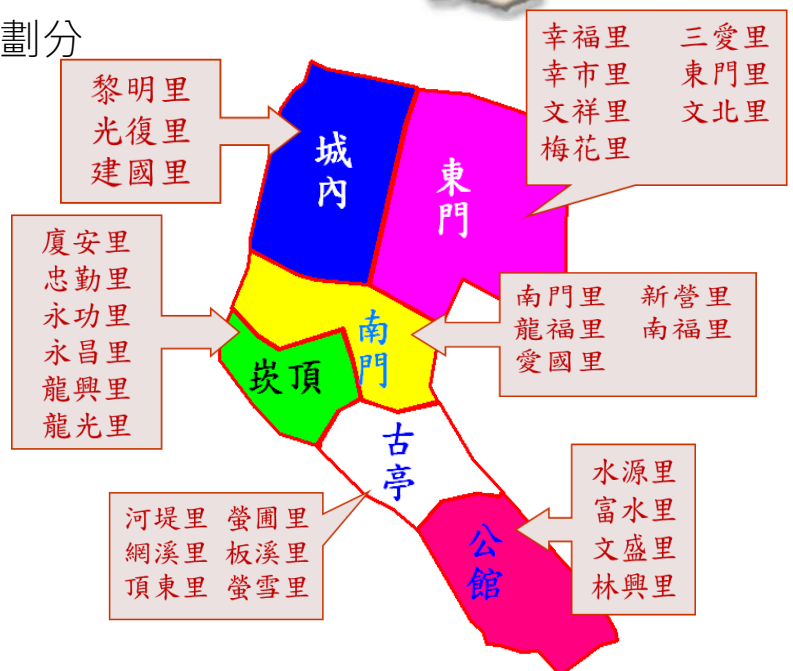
劃分

黎明里
光復里
建國里

城內

東門

幸福里 三愛里
幸市里 東門里
文祥里 文北里
梅花里

廈安里
忠勤里
永功里
永昌里
龍興里
龍光里

崁頂

南門

南門里 新營里
龍福里 南福里
愛國里

古亭

河堤里 螢圃里
網溪里 板溪里
頂東里 螢雪里

公館

水源里
富水里
文盛里
林興里